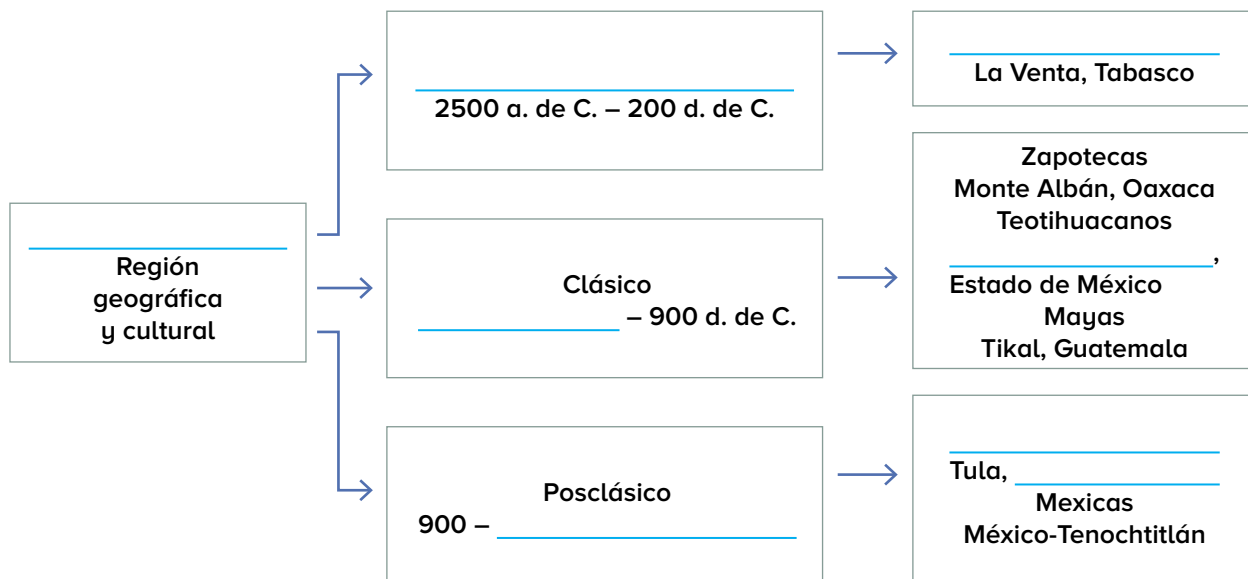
__________
Región geográfica y cultural

__________
2500 a. de C. – 200 d. de C.

__________
La Venta, Tabasco

Clásico
__________ – 900 d. de C.

Zapotecas
Monte Albán, Oaxaca
Teotihuacanos
__________,
Estado de México
Mayas
Tikal, Guatemala

Posclásico
900 – __________

__________
Tula, __________
Mexicas
México-Tenochtitlán